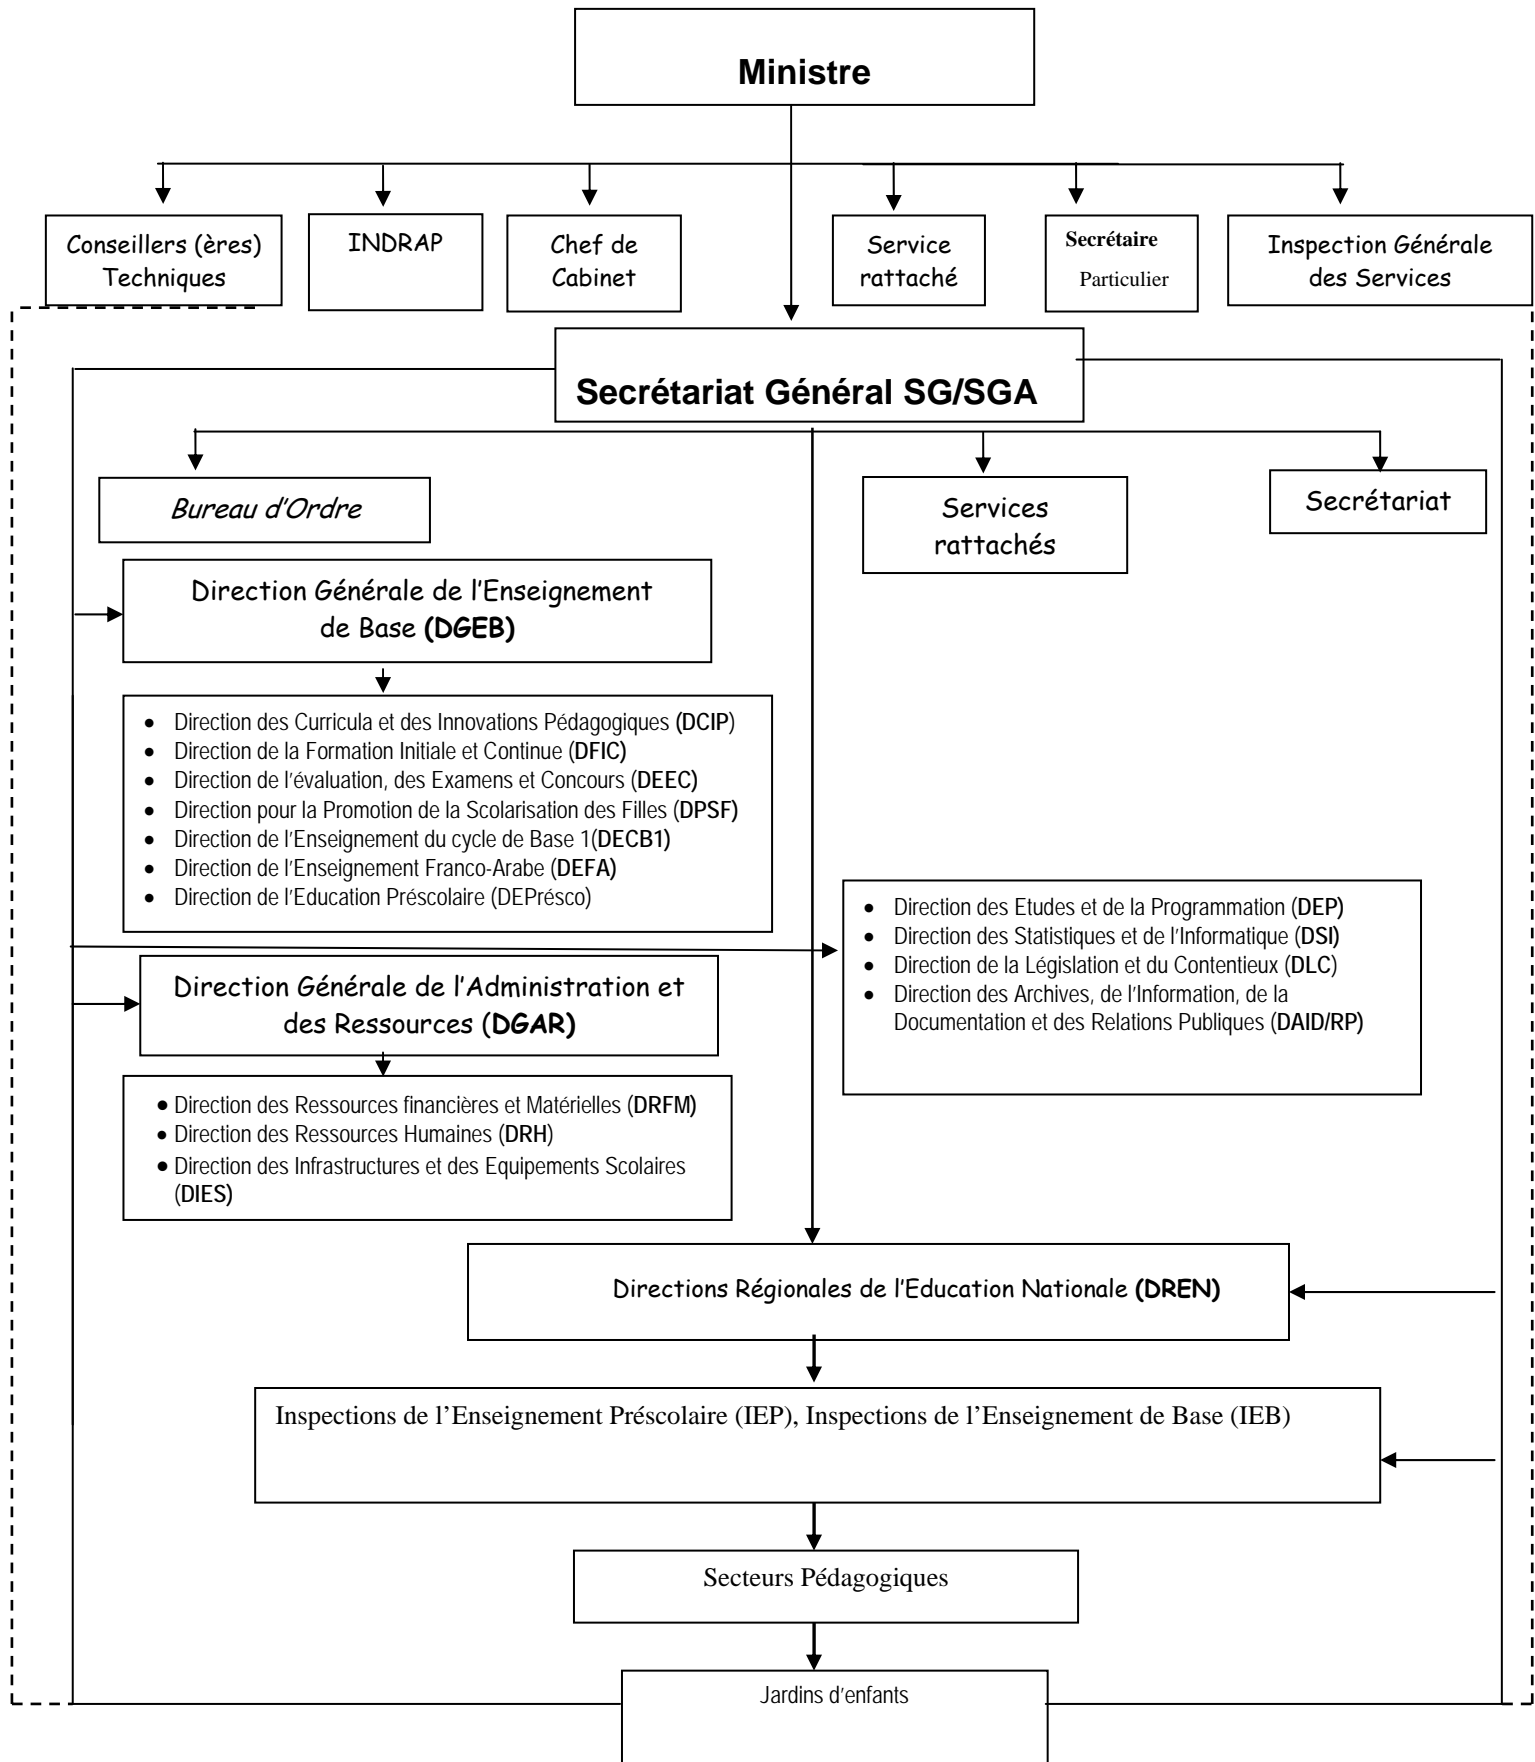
Ministre

Conseillers (ères) Techniques

INDRAP

Chef de Cabinet

Service rattaché

Secrétaire Particulier

Inspection Générale des Services

Secrétariat Général SG/SGA

Bureau d'Ordre

Services rattachés

Secrétariat

Direction Générale de l'Enseignement de Base (DGEB)

- Direction des Curricula et des Innovations Pédagogiques (DCIP)
- Direction de la Formation Initiale et Continue (DFIC)
- Direction de l'évaluation, des Examens et Concours (DEEC)
- Direction pour la Promotion de la Scolarisation des Filles (DPSF)
- Direction de l'Enseignement du cycle de Base 1(DECB1)
- Direction de l'Enseignement Franco-Arabe (DEFA)
- Direction de l'Education Préscolaire (DEPrésco)

- Direction des Etudes et de la Programmation (DEP)
- Direction des Statistiques et de l'Informatique (DSI)
- Direction de la Législation et du Contentieux (DLC)
- Direction des Archives, de l'Information, de la Documentation et des Relations Publiques (DAID/RP)

Direction Générale de l'Administration et des Ressources (DGAR)

- Direction des Ressources financières et Matérielles (DRFM)
- Direction des Ressources Humaines (DRH)
- Direction des Infrastructures et des Equipements Scolaires (DIES)

Directions Régionales de l'Education Nationale (DREN)

Inspections de l'Enseignement Préscolaire (IEP), Inspections de l'Enseignement de Base (IEB)

Secteurs Pédagogiques

Jardins d'enfants